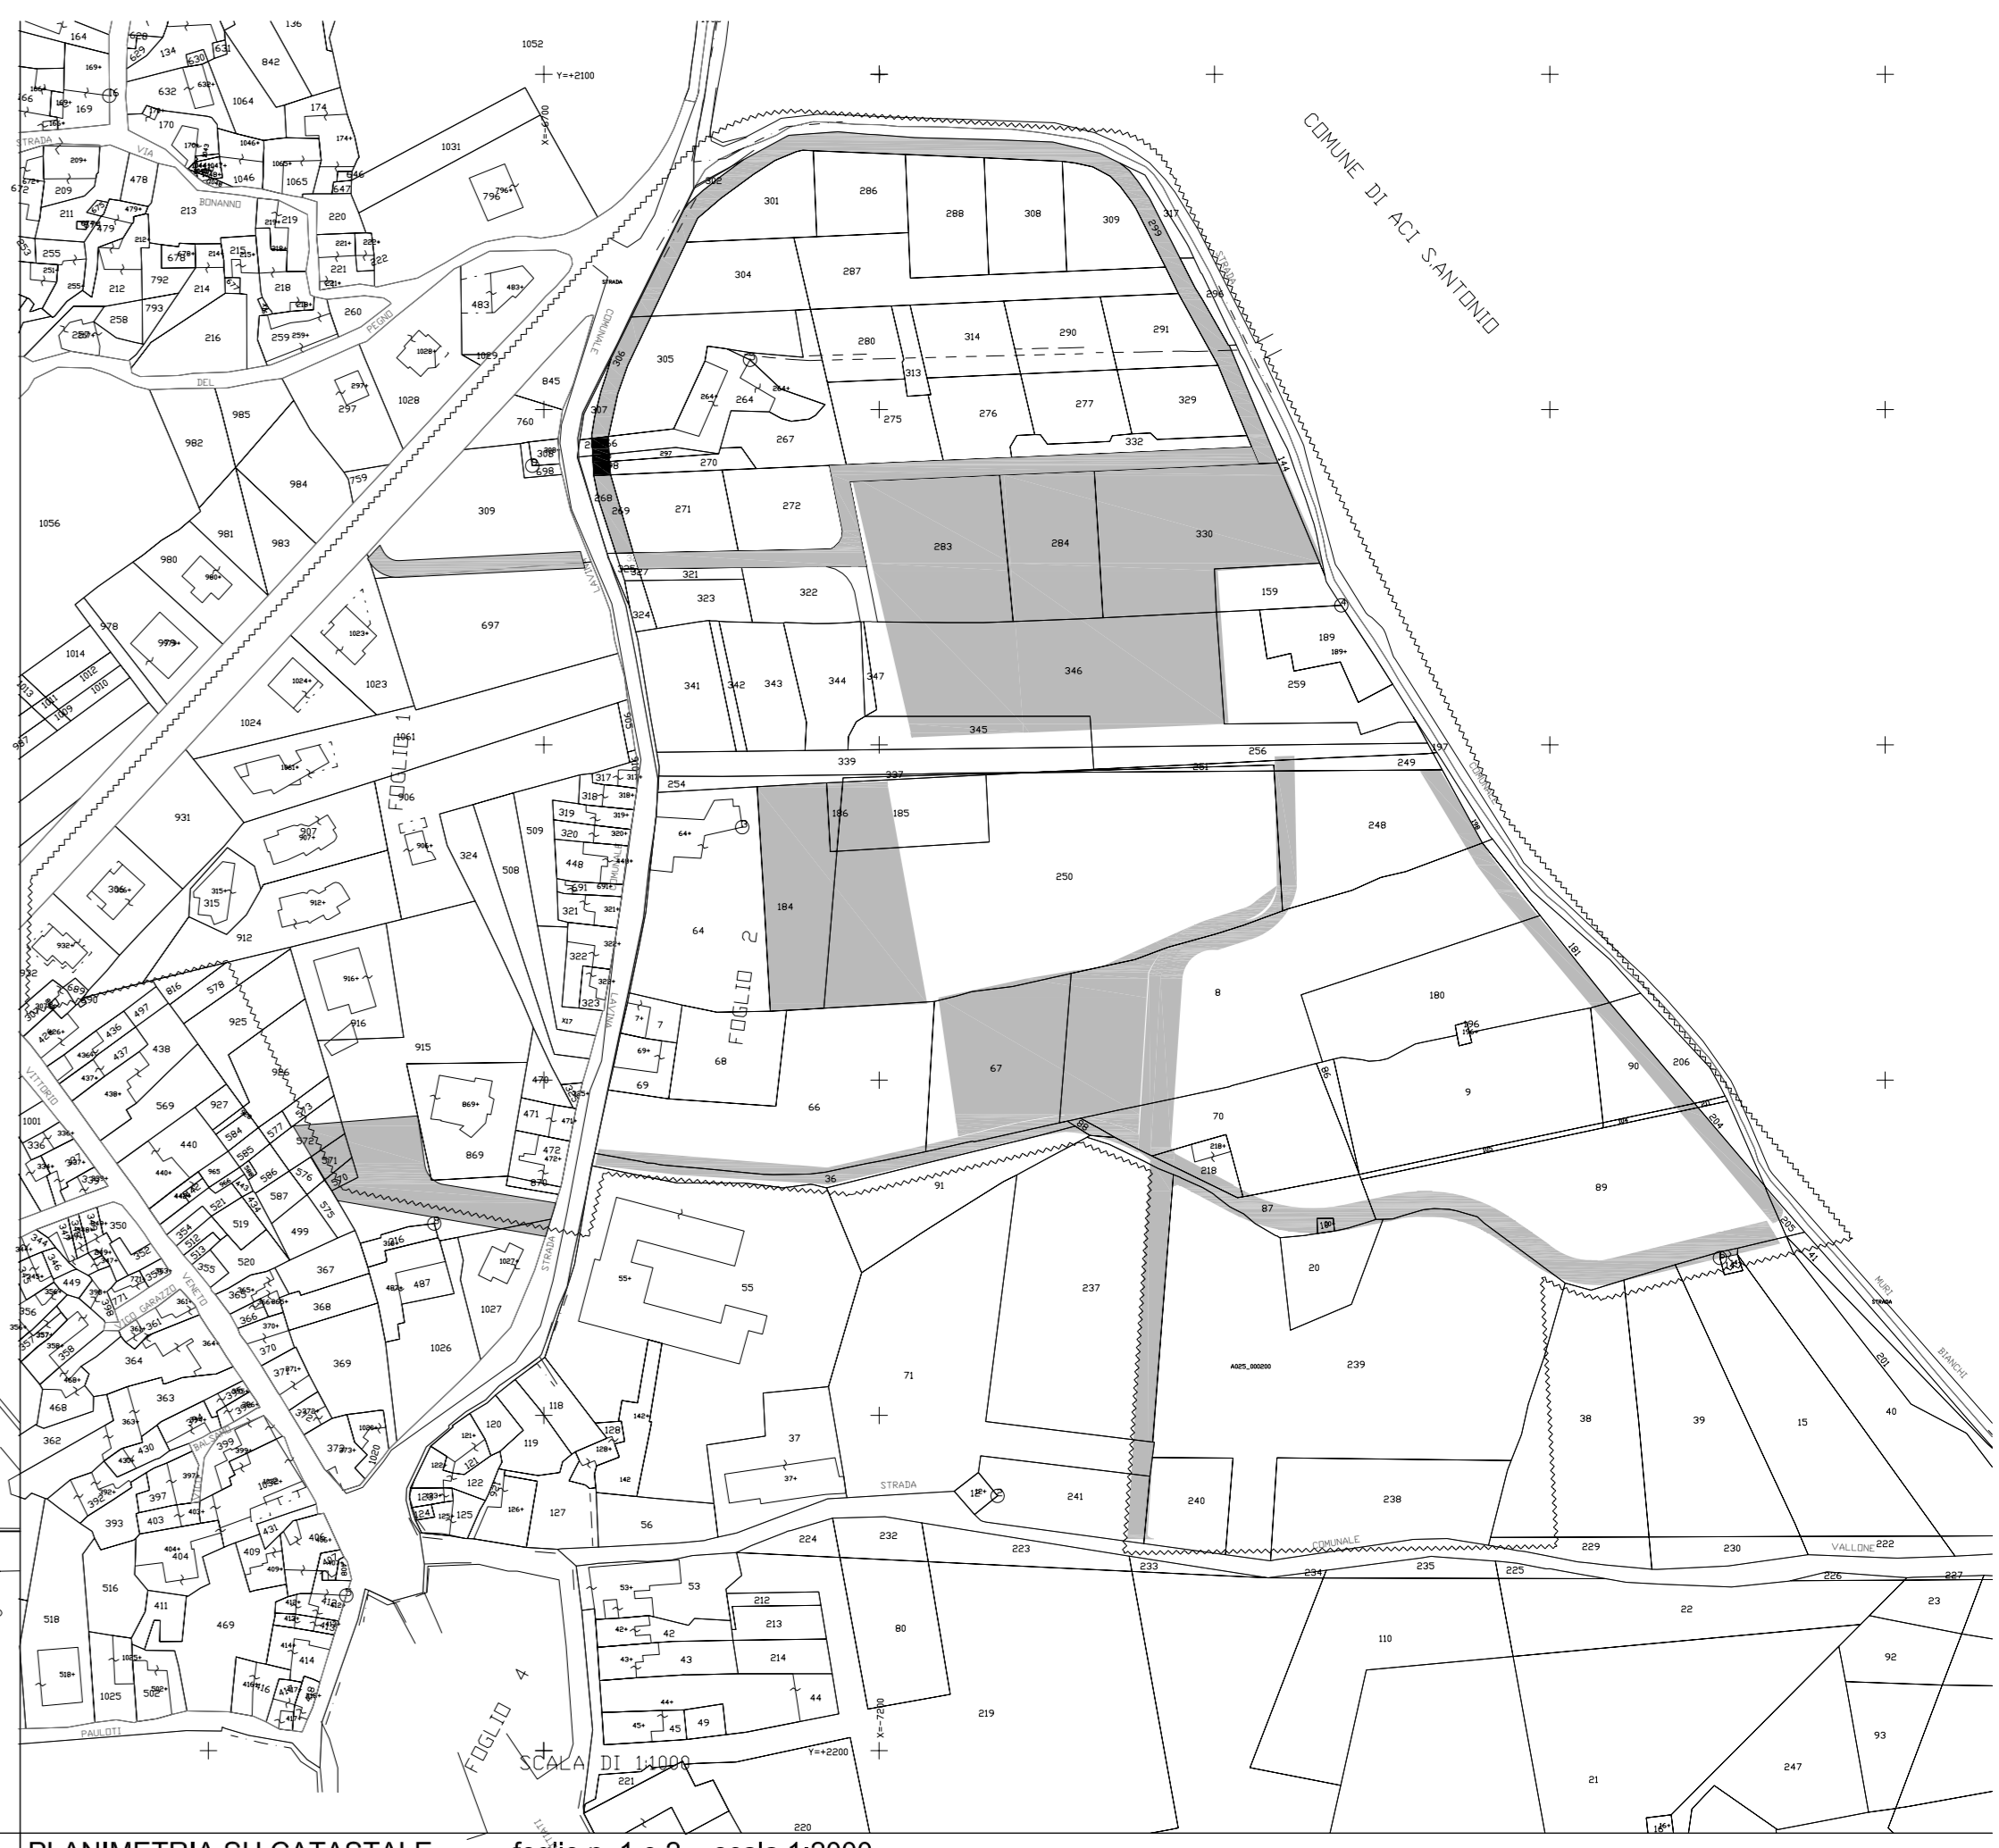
COMUNE DI ACI SANTONIO

FOGLIO 1

FOGLIO 2

FOGLIO 4

SCALA DI 1:1000

Y=+2100

X=-6700

Y=+2200

X=-7200

VIA BONANNO

STRADA DEL PEGNO

STRADA COMUNALE LAVINA

STRADA COMUNALE

STRADA COMUNALE VALLONE

VITTORIO VENETO

VIA GARAZZO

BALSAMO

PAULOTI

MURI BIANCHI

A025_000200

1052 842 136 164 134 631 630 632 1064 174 1031 796 169 170 209 478 1046 1065 647 646 220 213 211 212 219 221 222 255 792 678 214 215 218 253 258 793 216 259 260 483 1028 1029 297 845 760 985 982 984 981 983 759 1056 980 309 697 978 1014 1012 1010 1023 1024 1061 906 931 907 912 315 932 301 286 288 308 309 317 299 304 287 305 264 280 314 290 291 313 275 276 277 329 267 332 270 271 272 283 284 330 321 323 322 324 159 189 341 342 343 344 347 346 259 345 339 256 197 254 337 261 249 186 185 248 184 250 64 180 8 67 9 90 206 70 218 68 66 7 69 91 36 87 89 20 55 237 239 71 38 39 15 40 37 241 240 238 56 224 232 223 233 234 235 225 229 230 222 226 227 23 22 110 92 93 21 247 219 80 53 212 213 42 43 214 44 45 49 221 220 319 320 448 321 322 323 324 508 509 915 916 869 925 438 437 436 497 816 578 569 440 927 1001 336 519 520 367 368 369 370 371 372 373 487 1026 1027 118 119 120 121 122 125 126 127 128 142 364 363 430 468 362 397 393 403 404 409 411 431 469 516 518 1025 502 414 416 417 350 349 352 355 356 357 358 361 449 584 585 586 587 576 575 577 499 521 512 513 354 981 471 472 470 870 573